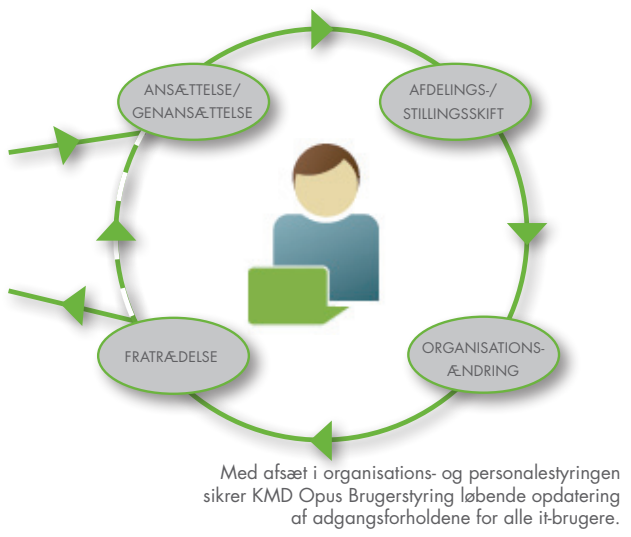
ANSÆTTELSE/
GENANSÆTTELSE

AFDELINGS-/
STILLINGSSKIFT

FRATRÆDELSE

ORGANISATIONS-
ÆNDRING

Med afsæt i organisations- og personalestyringen sikrer KMD Opus Brugerstyring løbende opdatering af adgangsforholdene for alle it-brugere.